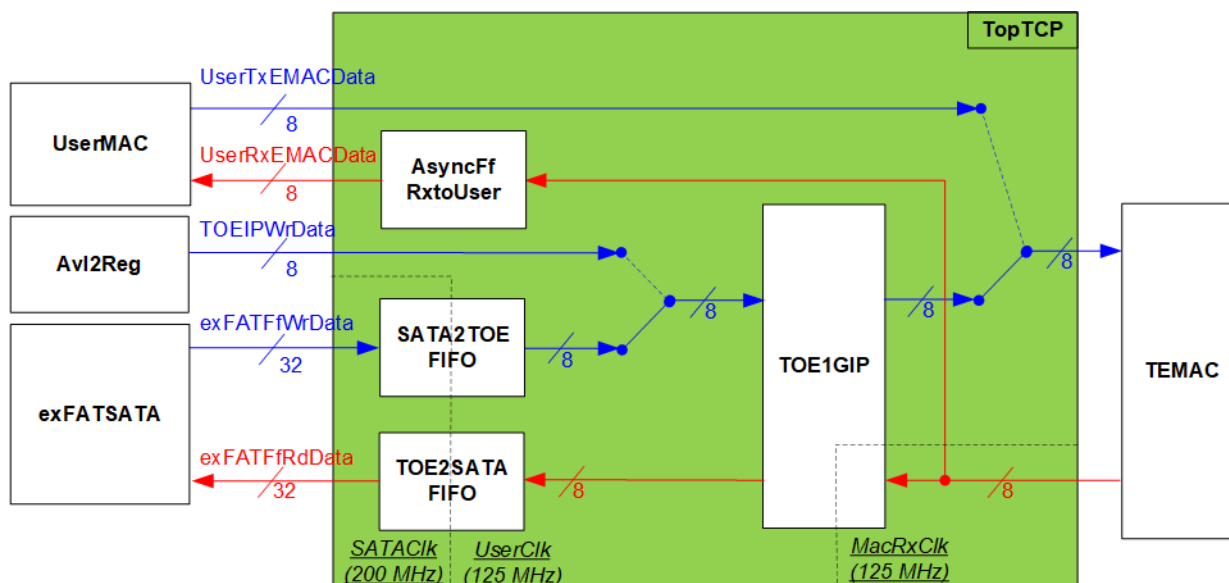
TopTCP

UserTxEMACData
8

UserMAC

UserRxEMACData
8

AsyncFf
RxtoUser

TOEIPWrData
8

Avl2Reg

exFATFfWrData
32

SATA2TOE
FIFO

8

8

8

8

8

TOE1GIP

TEMAC

exFATSATA

exFATFfRdData
32

TOE2SATA
FIFO

8

8

SATAClk
(200 MHz)

UserClk
(125 MHz)

MacRxClk
(125 MHz)